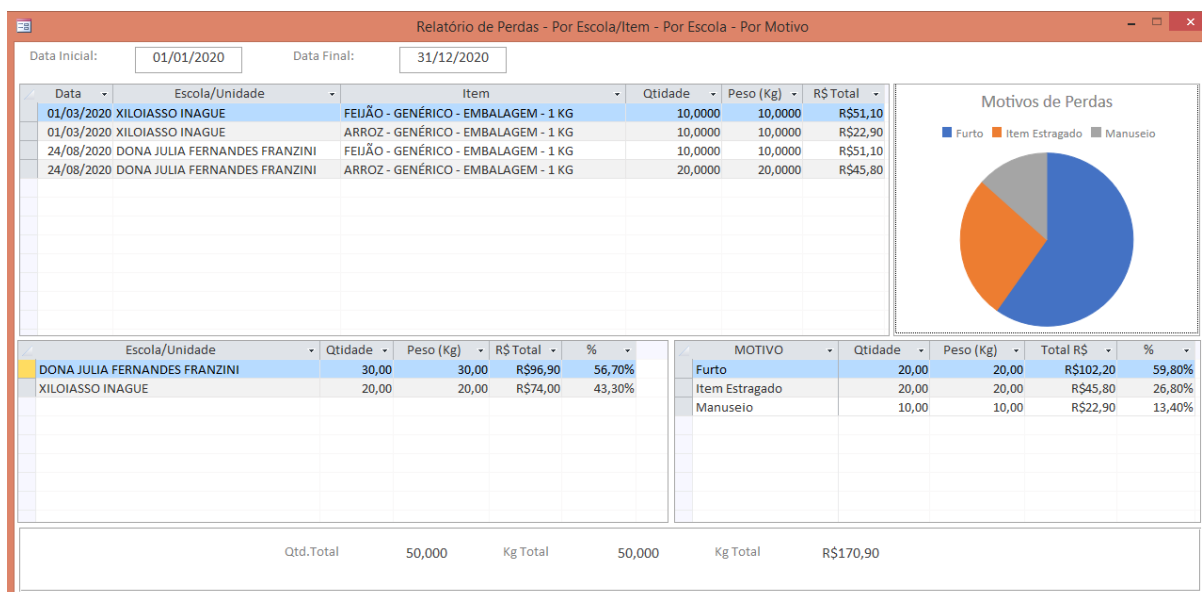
Relatório de Perdas - Por Escola/Item - Por Escola - Por Motivo

Data Inicial: 01/01/2020 Data Final: 31/12/2020

| Data | Escola/Unidade | Item | Qtidade | Peso (Kg) | R$ Total |
|---|---|---|---|---|---|
| 01/03/2020 | XILOIASSO INAGUE | FEIJÃO - GENÉRICO - EMBALAGEM - 1 KG | 10,0000 | 10,0000 | R$51,10 |
| 01/03/2020 | XILOIASSO INAGUE | ARROZ - GENÉRICO - EMBALAGEM - 1 KG | 10,0000 | 10,0000 | R$22,90 |
| 24/08/2020 | DONA JULIA FERNANDES FRANZINI | FEIJÃO - GENÉRICO - EMBALAGEM - 1 KG | 10,0000 | 10,0000 | R$51,10 |
| 24/08/2020 | DONA JULIA FERNANDES FRANZINI | ARROZ - GENÉRICO - EMBALAGEM - 1 KG | 20,0000 | 20,0000 | R$45,80 |

Motivos de Perdas

Furto Item Estragado Manuseio

| Escola/Unidade | Qtidade | Peso (Kg) | R$ Total | % |
|---|---|---|---|---|
| DONA JULIA FERNANDES FRANZINI | 30,00 | 30,00 | R$96,90 | 56,70% |
| XILOIASSO INAGUE | 20,00 | 20,00 | R$74,00 | 43,30% |

| MOTIVO | Qtidade | Peso (Kg) | Total R$ | % |
|---|---|---|---|---|
| Furto | 20,00 | 20,00 | R$102,20 | 59,80% |
| Item Estragado | 20,00 | 20,00 | R$45,80 | 26,80% |
| Manuseio | 10,00 | 10,00 | R$22,90 | 13,40% |

Qtd.Total 50,000 Kg Total 50,000 Kg Total R$170,90